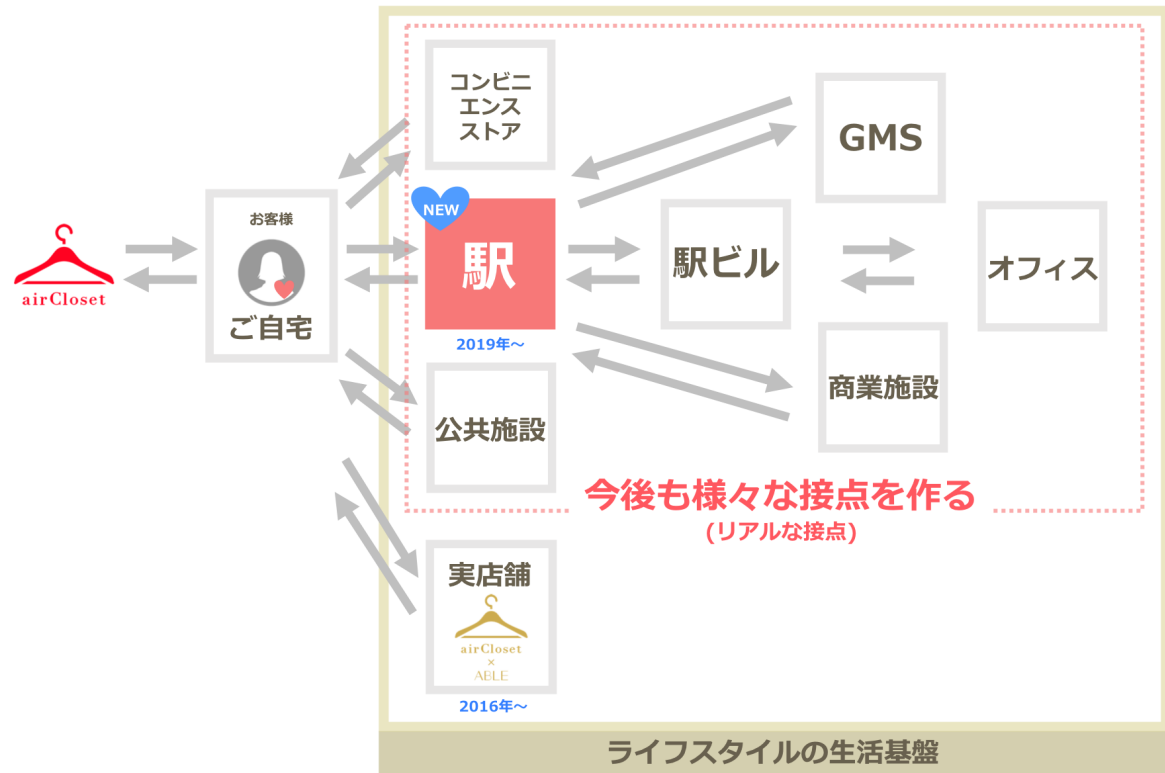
airCloset

お客様
ご自宅

コンビニエンスストア

NEW
駅
2019年～

公共施設

実店舗
airCloset × ABLE
2016年～

GMS

駅ビル

オフィス

商業施設

今後も様々な接点を作る
(リアルな接点)

ライフスタイルの生活基盤